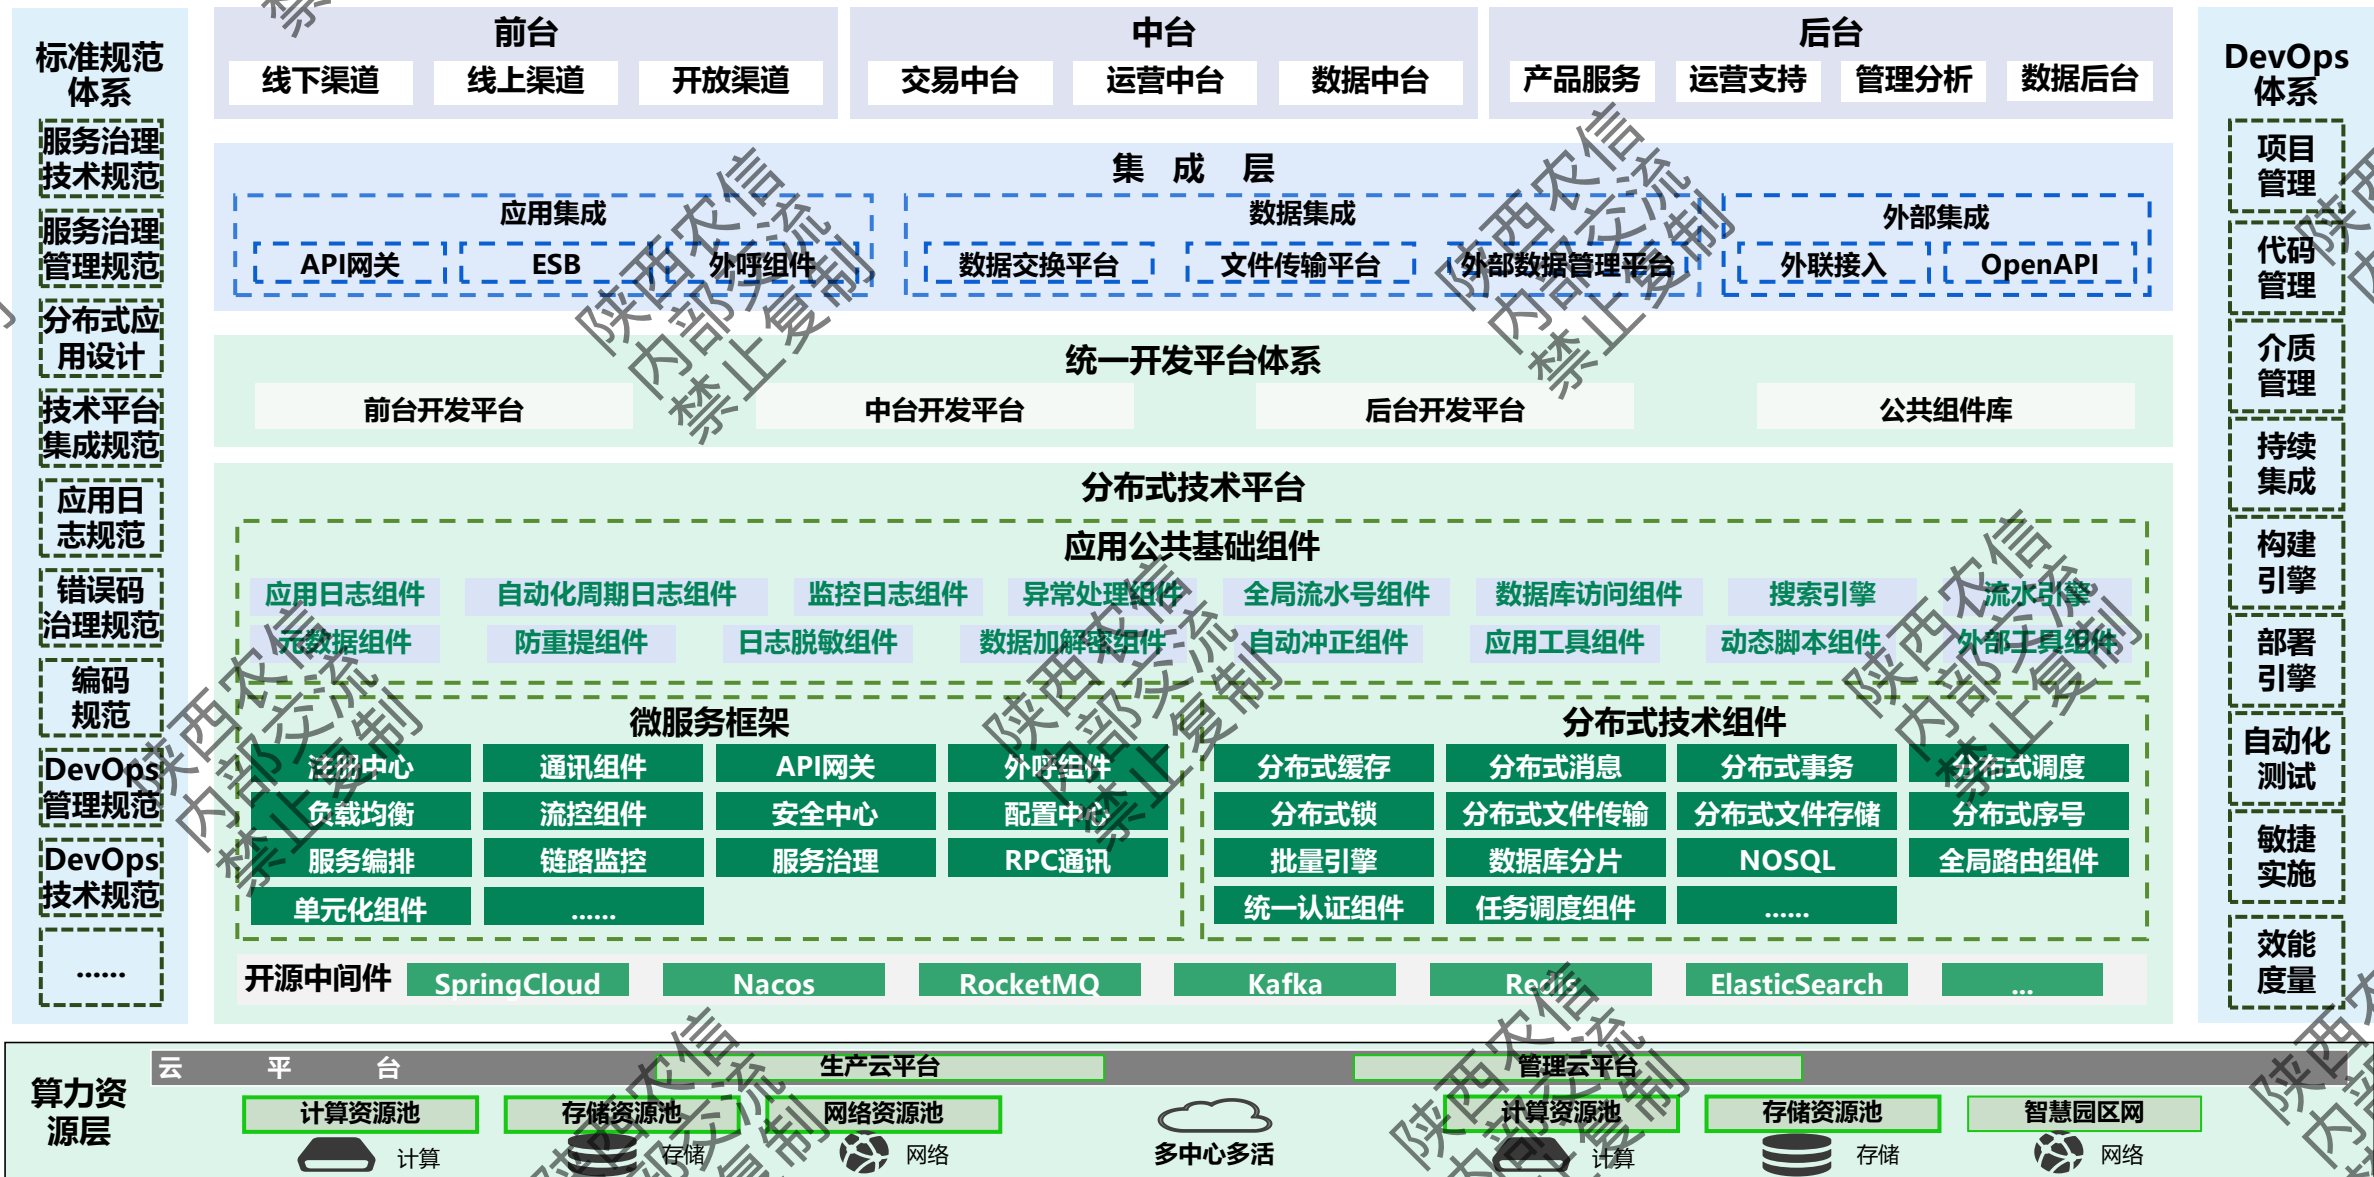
标准规范体系

服务治理技术规范

服务治理管理规范

分布式应用设计

技术平台集成规范

应用日志规范

错误码治理规范

编码规范

DevOps管理规范

DevOps技术规范

......

前台
线下渠道 线上渠道 开放渠道

中台
交易中台 运营中台 数据中台

后台
产品服务 运营支持 管理分析 数据后台

集 成 层

应用集成
API网关 ESB 外呼组件

数据集成
数据交换平台 文件传输平台 外部数据管理平台

外部集成
外联接入 OpenAPI

统一开发平台体系
前台开发平台 中台开发平台 后台开发平台 公共组件库

分布式技术平台

应用公共基础组件
应用日志组件 自动化周期日志组件 监控日志组件 异常处理组件 全局流水号组件 数据库访问组件 搜索引擎 流水引擎
元数据组件 防重提组件 日志脱敏组件 数据加解密组件 自动冲正组件 应用工具组件 动态脚本组件 外部工具组件

微服务框架
注册中心 通讯组件 API网关 外呼组件
负载均衡 流控组件 安全中心 配置中心
服务编排 链路监控 服务治理 RPC通讯
单元化组件 ......

分布式技术组件
分布式缓存 分布式消息 分布式事务 分布式调度
分布式锁 分布式文件传输 分布式文件存储 分布式序号
批量引擎 数据库分片 NOSQL 全局路由组件
统一认证组件 任务调度组件 ......

开源中间件 SpringCloud Nacos RocketMQ Kafka Redis ElasticSearch ...

DevOps体系

项目管理

代码管理

介质管理

持续集成

构建引擎

部署引擎

自动化测试

敏捷实施

效能度量

算力资源层

云 平 台 生产云平台 管理云平台

计算资源池 存储资源池 网络资源池 计算资源池 存储资源池 智慧园区网

计算 存储 网络 多中心多活 计算 存储 网络

陕西农信 内部交流 禁止复制